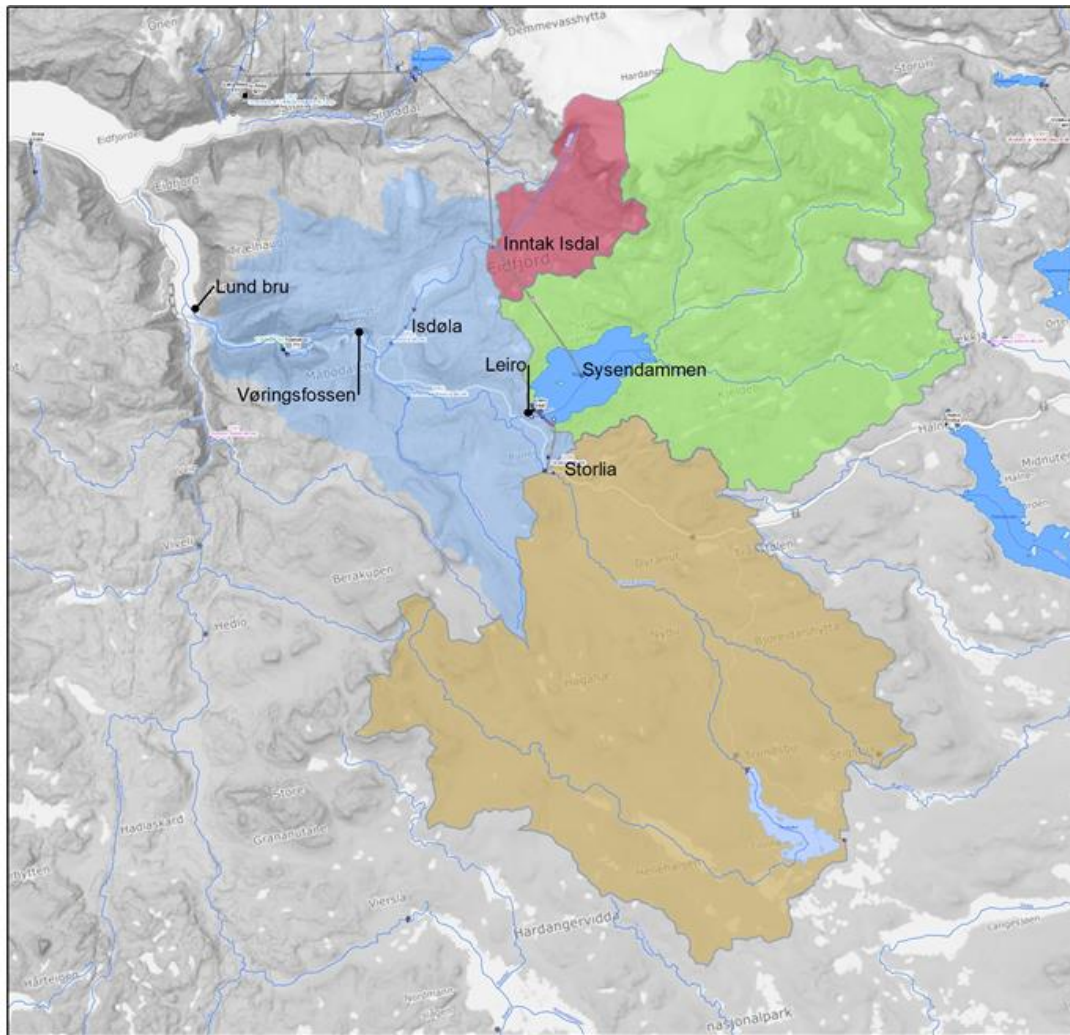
Demmevasshytta
Hardang
Eidfjorden
Eidfjord
Inntak Isdal
Eidfjord
Lund bru
Isdøla
Leiro
Sysendammen
Vøringsfossen
Storlia
Halne
Midnutee
Vivelid
Berakupen
Hedlo
Hadlaskard
Grananutane
Viersla
Hardangervidda
nasjonalpark
Trondsbu